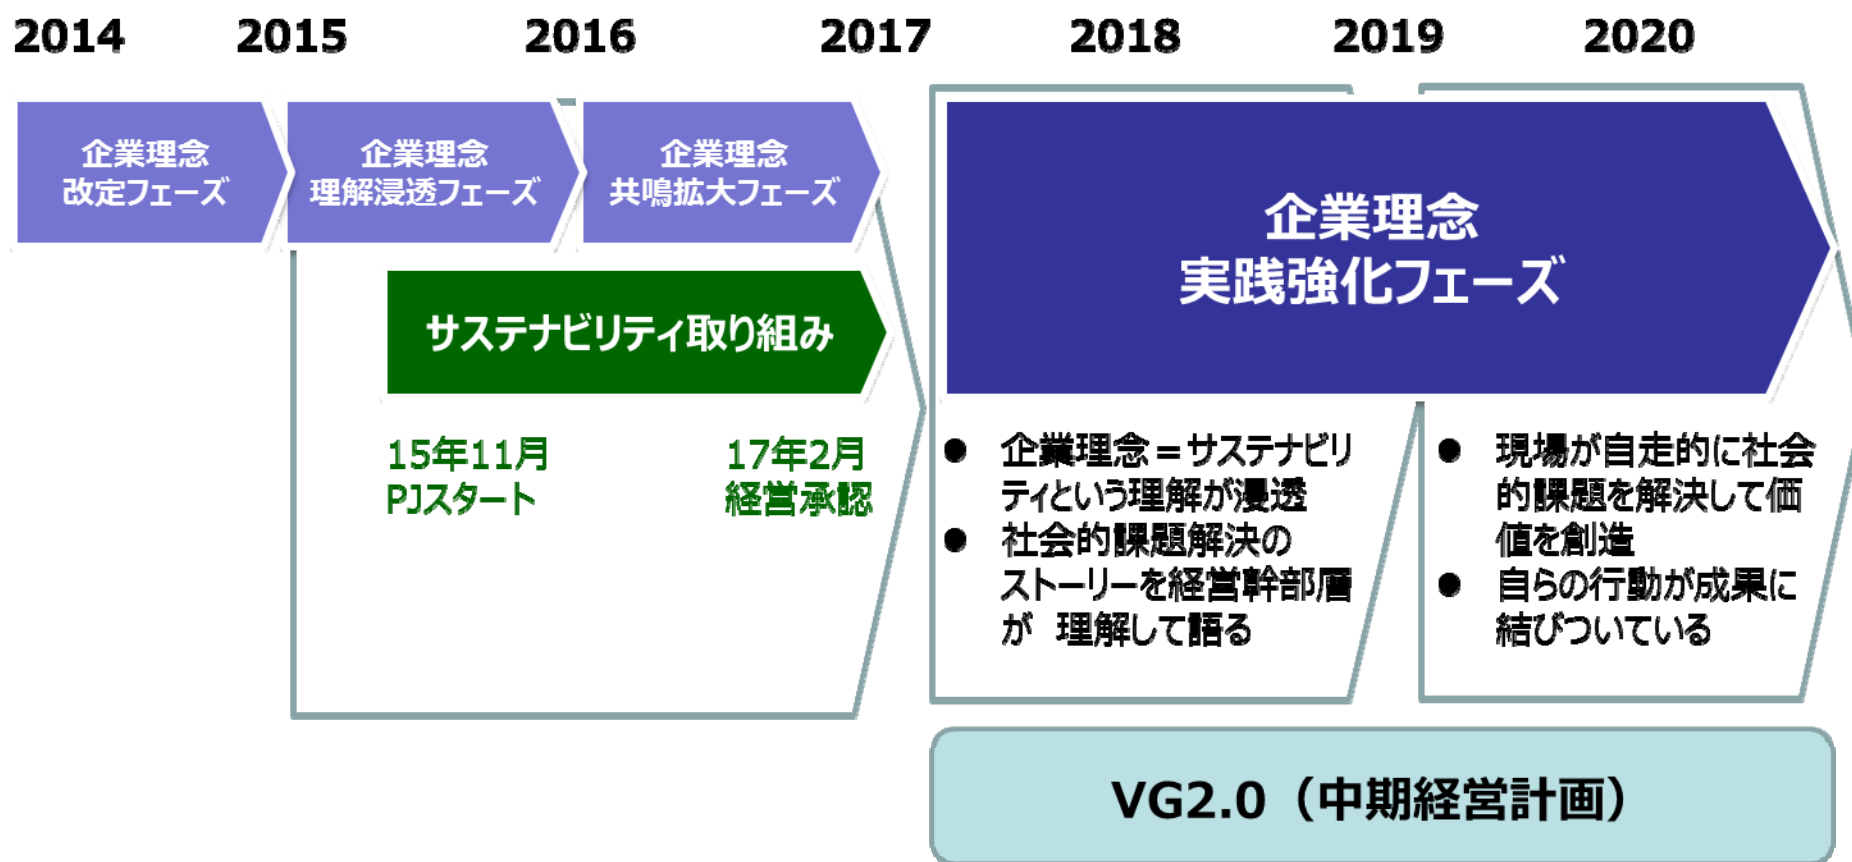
2014 2015 2016 2017 2018 2019 2020

企業理念
改定フェーズ

企業理念
理解浸透フェーズ

企業理念
共鳴拡大フェーズ

企業理念
実践強化フェーズ

サステナビリティ取り組み

15年11月
PJスタート

17年2月
経営承認

● 企業理念＝サステナビリティという理解が浸透
● 社会的課題解決のストーリーを経営幹部層が 理解して語る

● 現場が自走的に社会的課題を解決して価値を創造
● 自らの行動が成果に結びついている

VG2.0（中期経営計画）